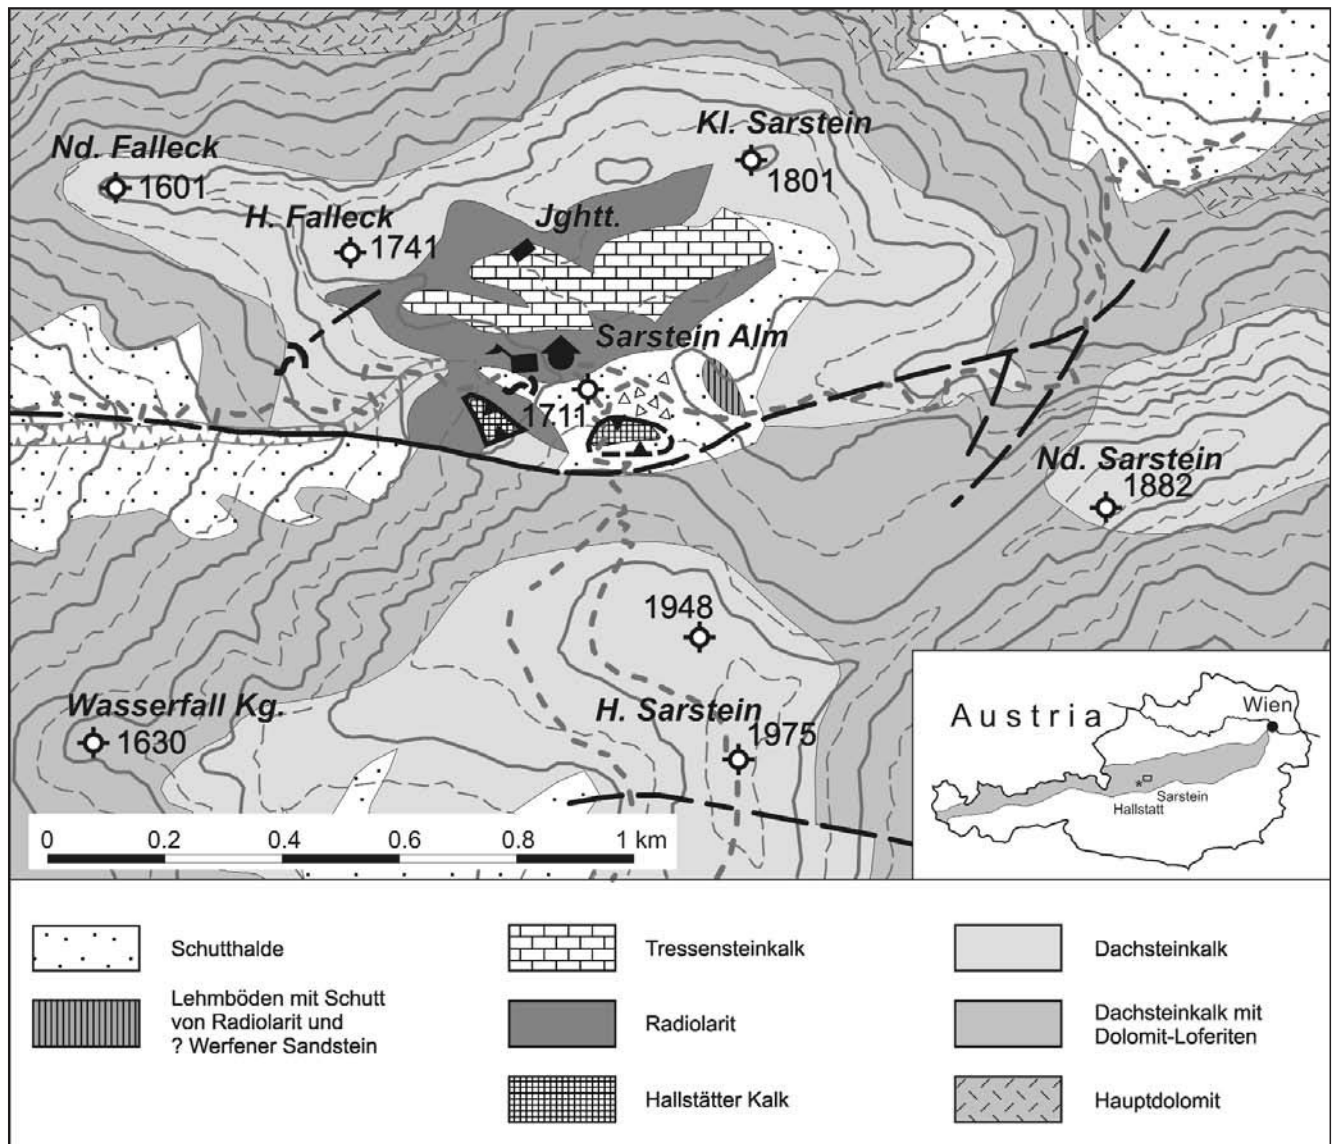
Nd. Falleck
1601
Kl. Sarstein
1801
H. Falleck
1741
Jghtt.
Sarstein Alm
1711
Nd. Sarstein
1882
1948
Wasserfall Kg.
1630
H. Sarstein
1975
0 0.2 0.4 0.6 0.8 1 km

Austria
Wien
Sarstein
Hallstatt

Schutthalde
Lehmböden mit Schutt von Radiolarit und ? Werfener Sandstein
Tressensteinkalk
Radiolarit
Hallstätter Kalk
Dachsteinkalk
Dachsteinkalk mit Dolomit-Loferiten
Hauptdolomit